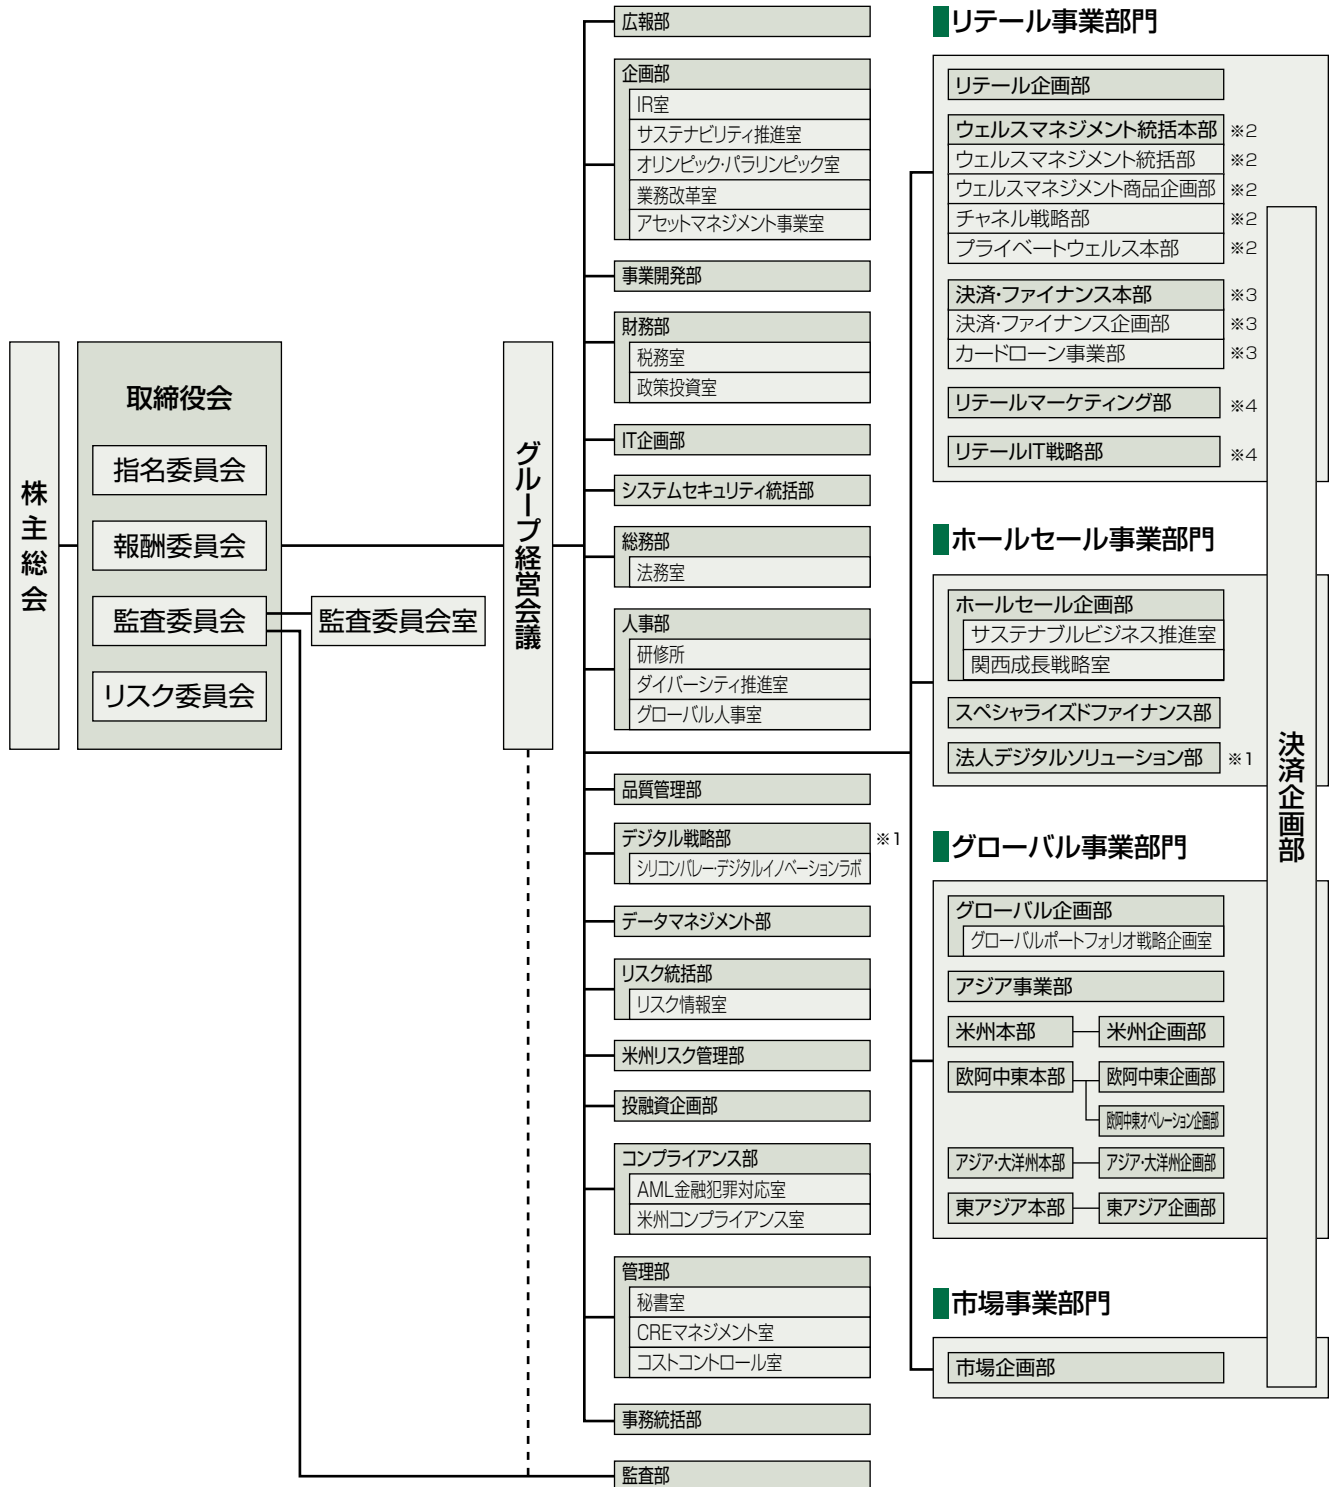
株主総会

取締役会
指名委員会
報酬委員会
監査委員会
リスク委員会

監査委員会室

グループ経営会議

広報部
企画部
IR室
サステナビリティ推進室
オリンピック·パラリンピック室
業務改革室
アセットマネジメント事業室
事業開発部
財務部
税務室
政策投資室
IT企画部
システムセキュリティ統括部
総務部
法務室
人事部
研修所
ダイバーシティ推進室
グローバル人事室
品質管理部
デジタル戦略部 ※1
シリコンバレーデジタルイノベーションラボ
データマネジメント部
リスク統括部
リスク情報室
米州リスク管理部
投融資企画部
コンプライアンス部
AML金融犯罪対応室
米州コンプライアンス室
管理部
秘書室
CREマネジメント室
コストコントロール室
事務統括部
監査部

リテール事業部門
リテール企画部
ウェルスマネジメント統括本部 ※2
ウェルスマネジメント統括部 ※2
ウェルスマネジメント商品企画部 ※2
チャネル戦略部 ※2
プライベートウェルス本部 ※2
決済·ファイナンス本部 ※3
決済·ファイナンス企画部 ※3
カードローン事業部 ※3
リテールマーケティング部 ※4
リテールIT戦略部 ※4

ホールセール事業部門
ホールセール企画部
サステナブルビジネス推進室
関西成長戦略室
スペシャライズドファイナンス部
法人デジタルソリューション部 ※1

グローバル事業部門
グローバル企画部
グローバルポートフォリオ戦略企画室
アジア事業部
米州本部
米州企画部
欧阿中東本部
欧阿中東企画部
欧阿中東オペレーション企画部
アジア·大洋州本部
アジア·大洋州企画部
東アジア本部
東アジア企画部

市場事業部門
市場企画部

決済企画部